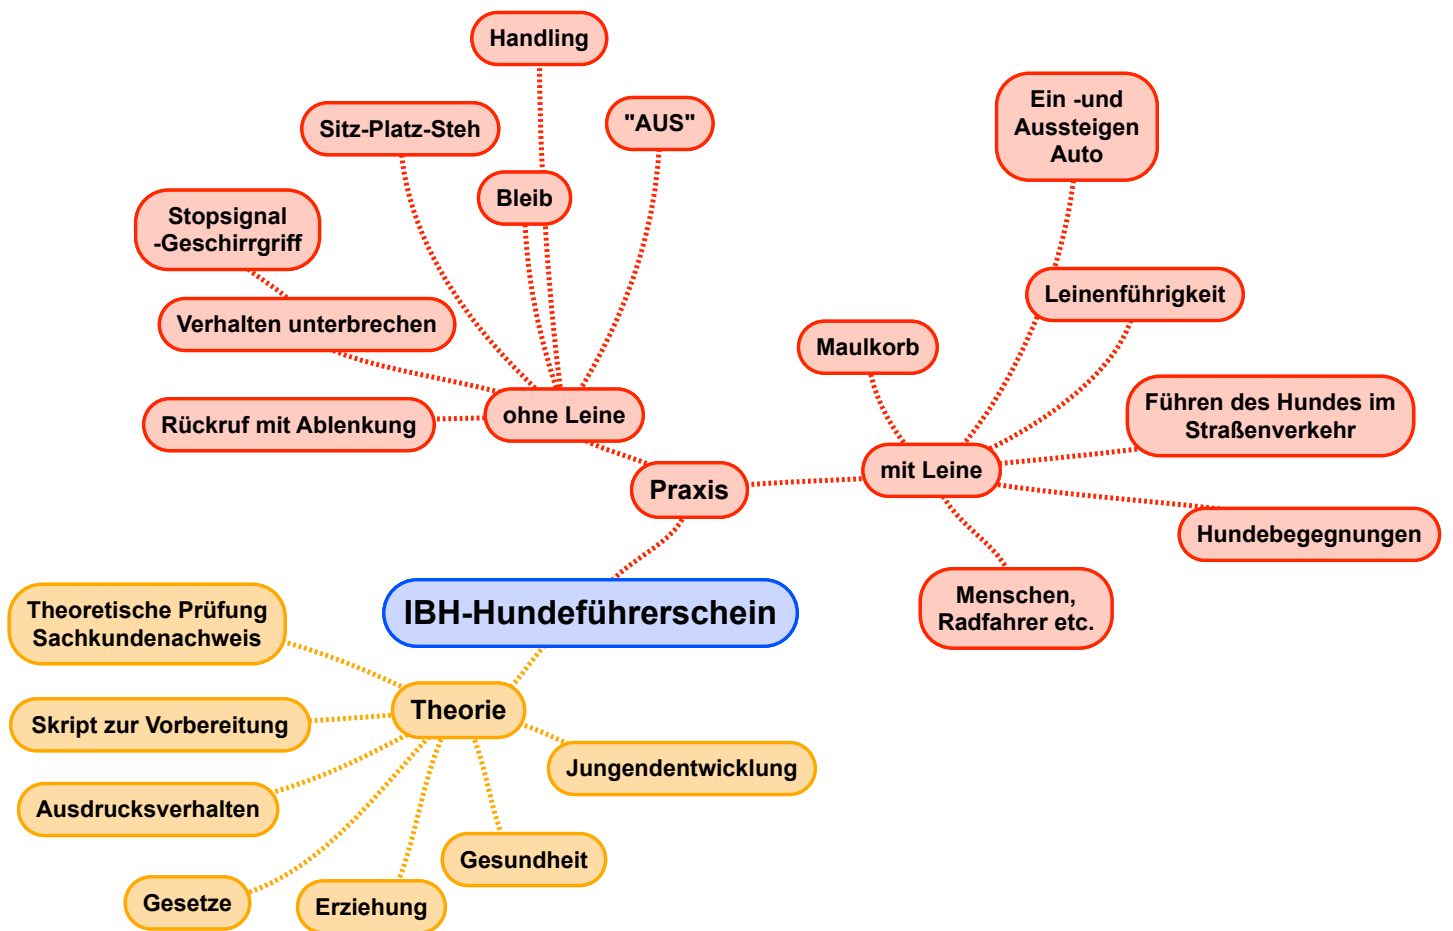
Handling

Sitz-Platz-Steh

"AUS"

Bleib

Stopsignal -Geschirrgriff

Verhalten unterbrechen

Rückruf mit Ablenkung

ohne Leine

Praxis

Ein -und Aussteigen Auto

Leinenführigkeit

Maulkorb

Führen des Hundes im Straßenverkehr

mit Leine

Hundebegegnungen

Menschen, Radfahrer etc.

IBH-Hundeführerschein

Theoretische Prüfung Sachkundenachweis

Skript zur Vorbereitung

Theorie

Jungendentwicklung

Ausdrucksverhalten

Gesundheit

Gesetze

Erziehung